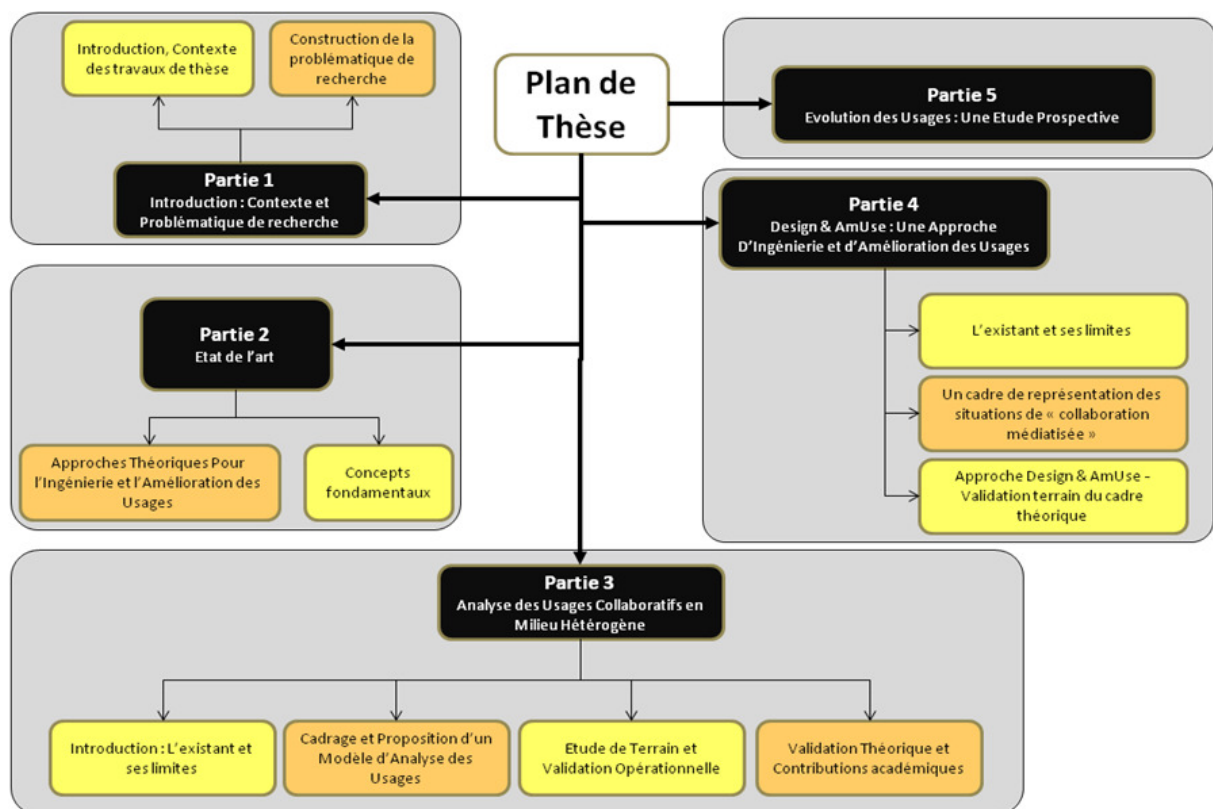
Plan de Thèse

Introduction, Contexte des travaux de thèse

Construction de la problématique de recherche

Partie 1
Introduction : Contexte et Problématique de recherche

Partie 5
Evolution des Usages : Une Etude Prospective

Partie 4
Design & AmUse : Une Approche D'Ingénierie et d'Amélioration des Usages

L'existant et ses limites

Un cadre de représentation des situations de « collaboration médiatisée »

Approche Design & AmUse - Validation terrain du cadre théorique

Partie 2
Etat de l'art

Approches Théoriques Pour l'Ingénierie et l'Amélioration des Usages

Concepts fondamentaux

Partie 3
Analyse des Usages Collaboratifs en Milieu Hétérogène

Introduction : L'existant et ses limites

Cadrage et Proposition d'un Modèle d'Analyse des Usages

Etude de Terrain et Validation Opérationnelle

Validation Théorique et Contributions académiques